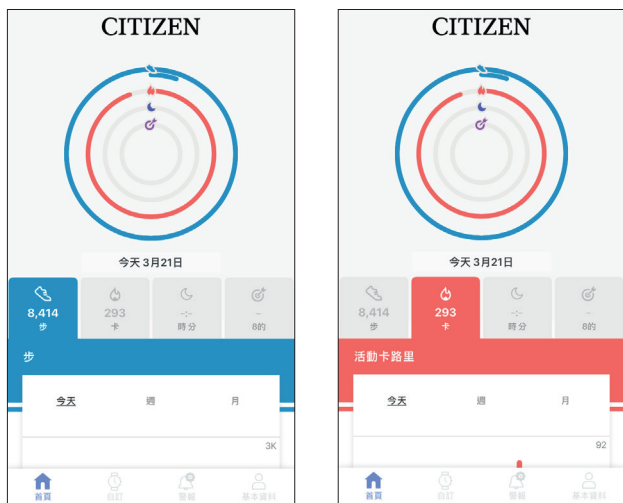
CITIZEN

今天 3月21日

8,414
步

293
卡

-:-
時分

-
目的

步

今天
週
月

3K

首頁
自訂
警報
基本資料

CITIZEN

今天 3月21日

8,414
步

293
卡

-:-
時分

-
目的

活動卡路里

今天
週
月

92

首頁
自訂
警報
基本資料